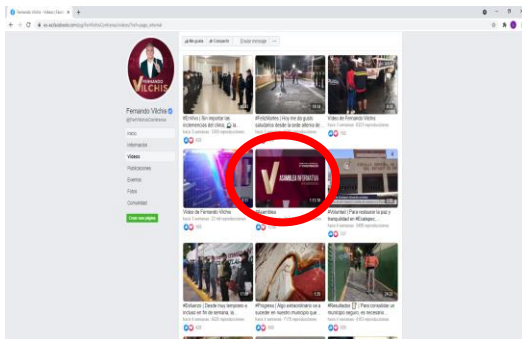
Fernando Vilchis - Videos | Faceb ×
es-la.facebook.com/pg/FerVilchisContreras/videos/?ref=page_internal

FERNANDO VILCHIS

Fernando Vilchis
@FerVilchisContreras

Inicio
Información
Videos
Publicaciones
Eventos
Fotos
Comunidad

Crear una página

Me gusta
Compartir
Enviar mensaje
...

#EnVivo | Sin importar las inclemencias del clima, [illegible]
Hace 3 semanas · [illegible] reproducciones

#FelizMartes | Hoy me da gusto saludarlos desde la zona alterna de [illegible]
Hace 3 semanas · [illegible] reproducciones

Video de Fernando Vilchis
Hace 3 semanas · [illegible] reproducciones

Video de Fernando Vilchis
Hace 3 semanas · 22 mil reproducciones

ASAMBLEA INFORMATIVA
#Asamblea
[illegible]

#Atizapan | Para restaurar la paz y tranquilidad en #Ecatepec...
Hace 3 semanas · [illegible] reproducciones

#Evidencia | Desde muy temprano e incluso en fin de semana, la...
Hace 3 semanas · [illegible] reproducciones

#Progreso | Algo extraordinario va a suceder en nuestro municipio que...
Hace 3 semanas · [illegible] reproducciones

#Resultados | Para consolidar un municipio seguro, es necesario...
Hace 3 semanas · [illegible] reproducciones